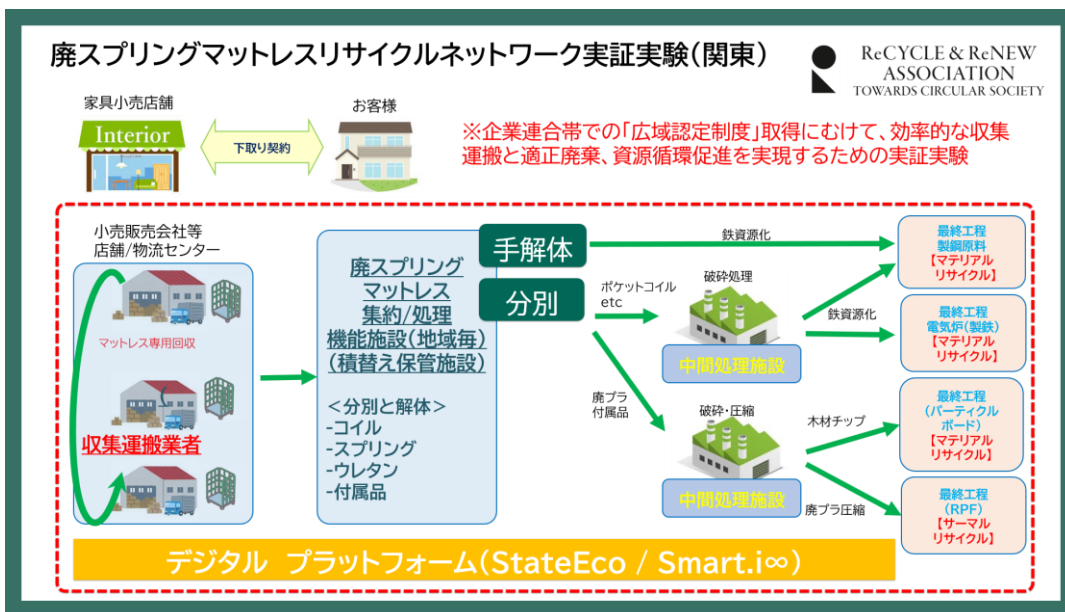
廃スプリングマットレスリサイクルネットワーク実証実験（関東）

ReCYCLE & ReNEW ASSOCIATION TOWARDS CIRCULAR SOCIETY

家具小売店舗

Interior

下取り契約

お客様

※企業連合帯での「広域認定制度」取得にむけて、効率的な収集運搬と適正廃棄、資源循環促進を実現するための実証実験

小売販売会社等
店舗/物流センター

マットレス専用回収

収集運搬業者

廃スプリングマットレス集約/処理機能施設（地域毎）（積替え保管施設）

＜分別と解体＞
-コイル
-スプリング
-ウレタン
-付属品

手解体

分別

鉄資源化

ポケットコイル
etc

破砕処理

中間処理施設

鉄資源化

廃プラ
付属品

破砕・圧縮

木材チップ

中間処理施設

廃プラ圧縮

最終工程
製鋼原料
【マテリアルリサイクル】

最終工程
電気炉（製鉄）
【マテリアルリサイクル】

最終工程
（パーティクルボード）
【マテリアルリサイクル】

最終工程
（RPF）
【サーマルリサイクル】

デジタル　プラットフォーム（StateEco / Smart.i∞）